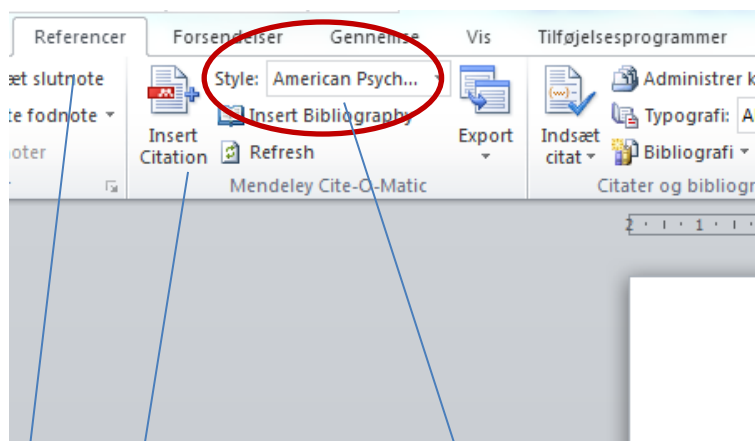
Referencer Forsendelser Gennemse Vis Tilføjelsesprogrammer

æt slutnote
te fodnote
oter

Insert Citation

Style: American Psych...
Insert Bibliography
Refresh
Mendeley Cite-O-Matic

Export

Indsæt citat

Administrer k
Typografi: A
Bibliografi
Citater og bibliogr

2 · 1 · 1 ·